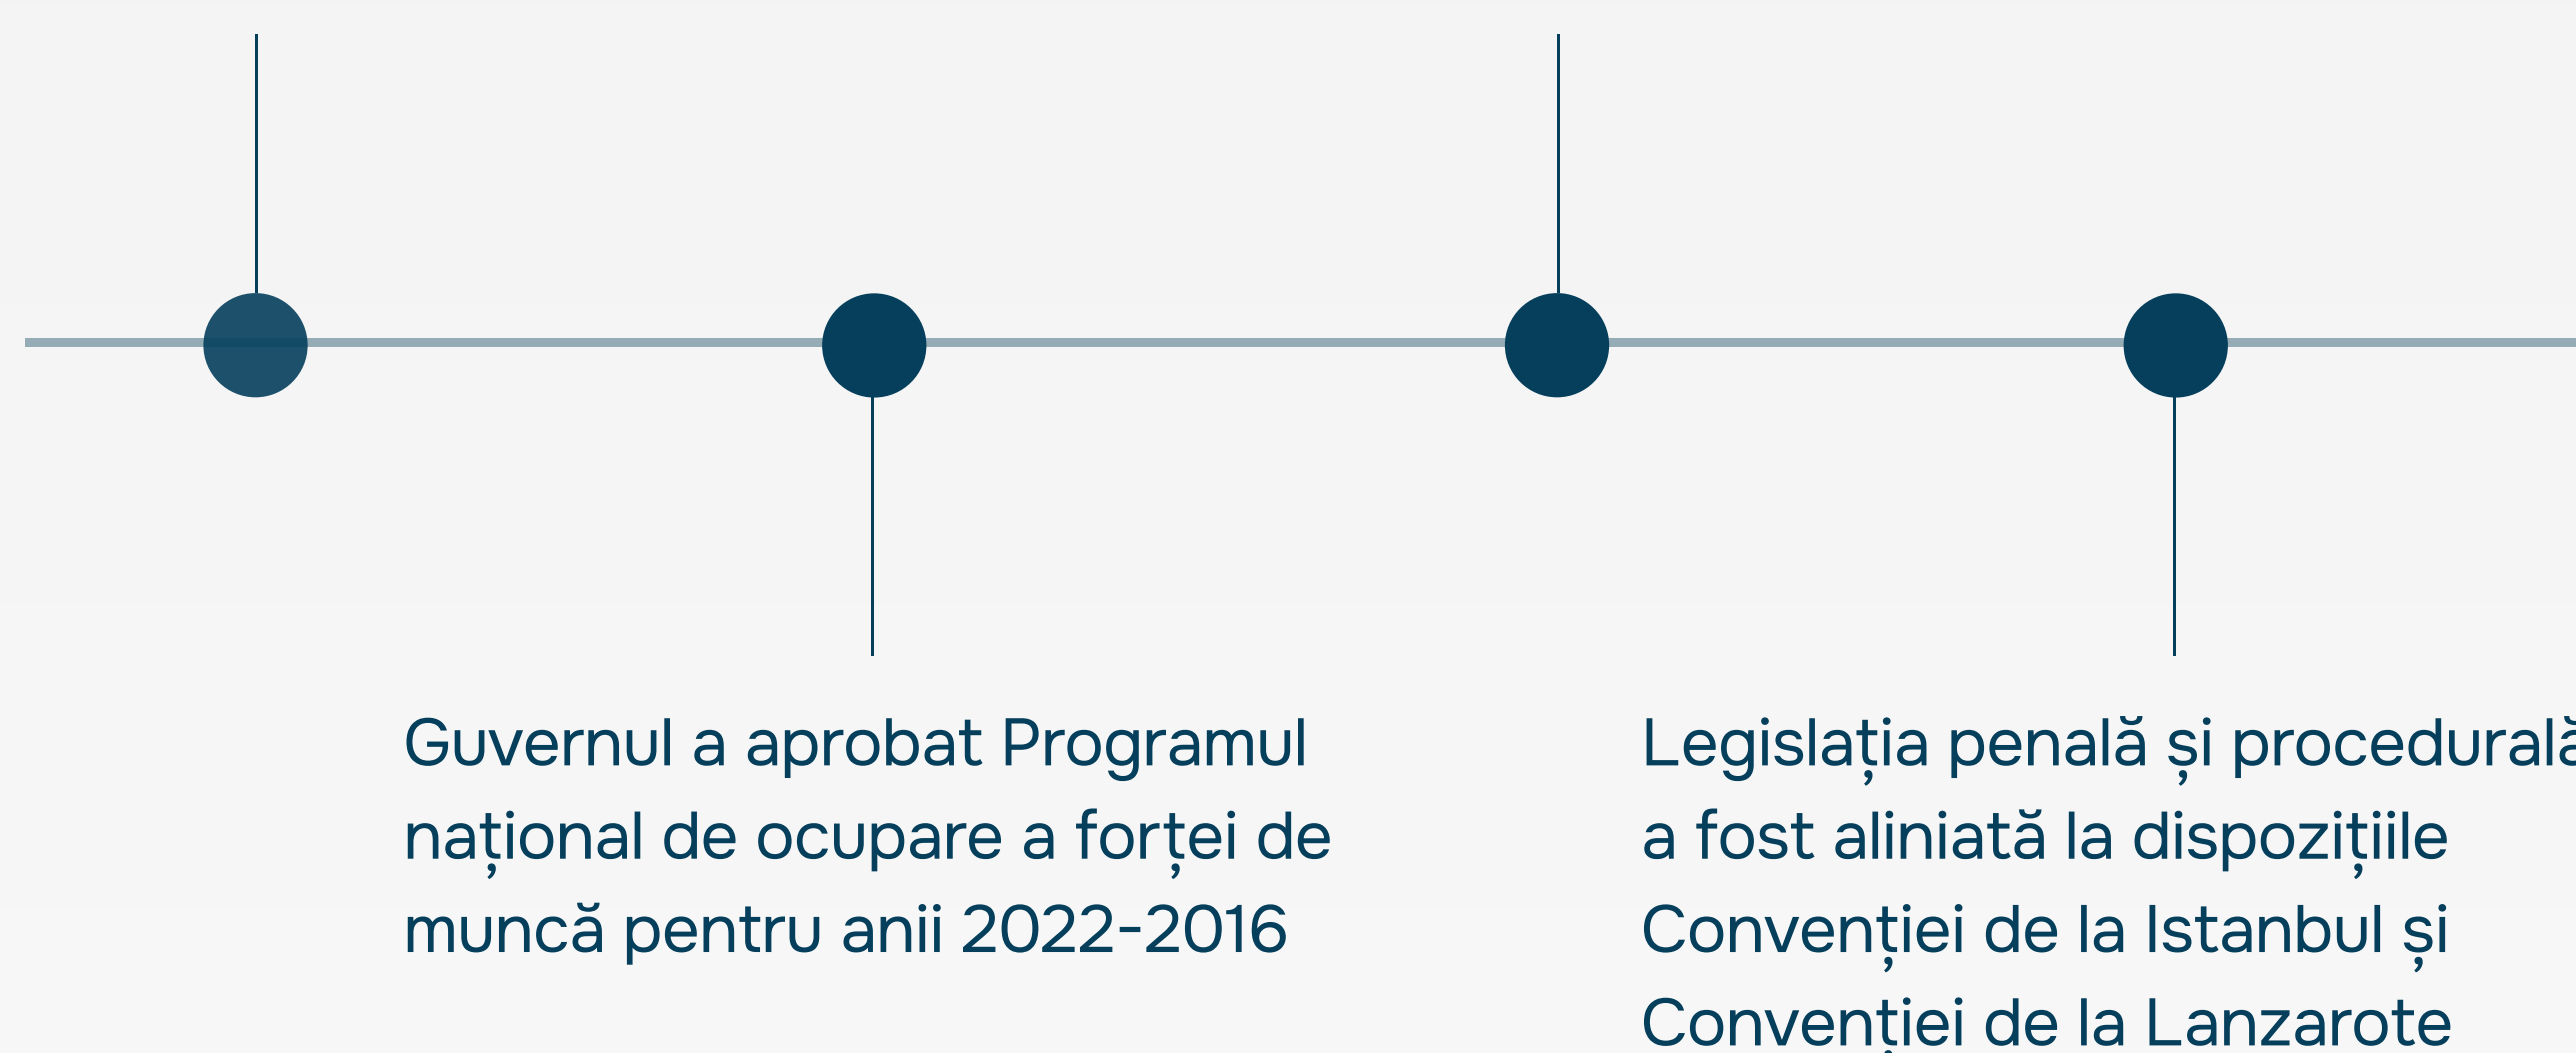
Guvernul a aprobat Programul național de ocupare a forței de muncă pentru anii 2022-2016

Legislația penală și procedural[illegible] a fost aliniată la dispozițiile Convenției de la Istanbul și Convenției de la Lanzarote